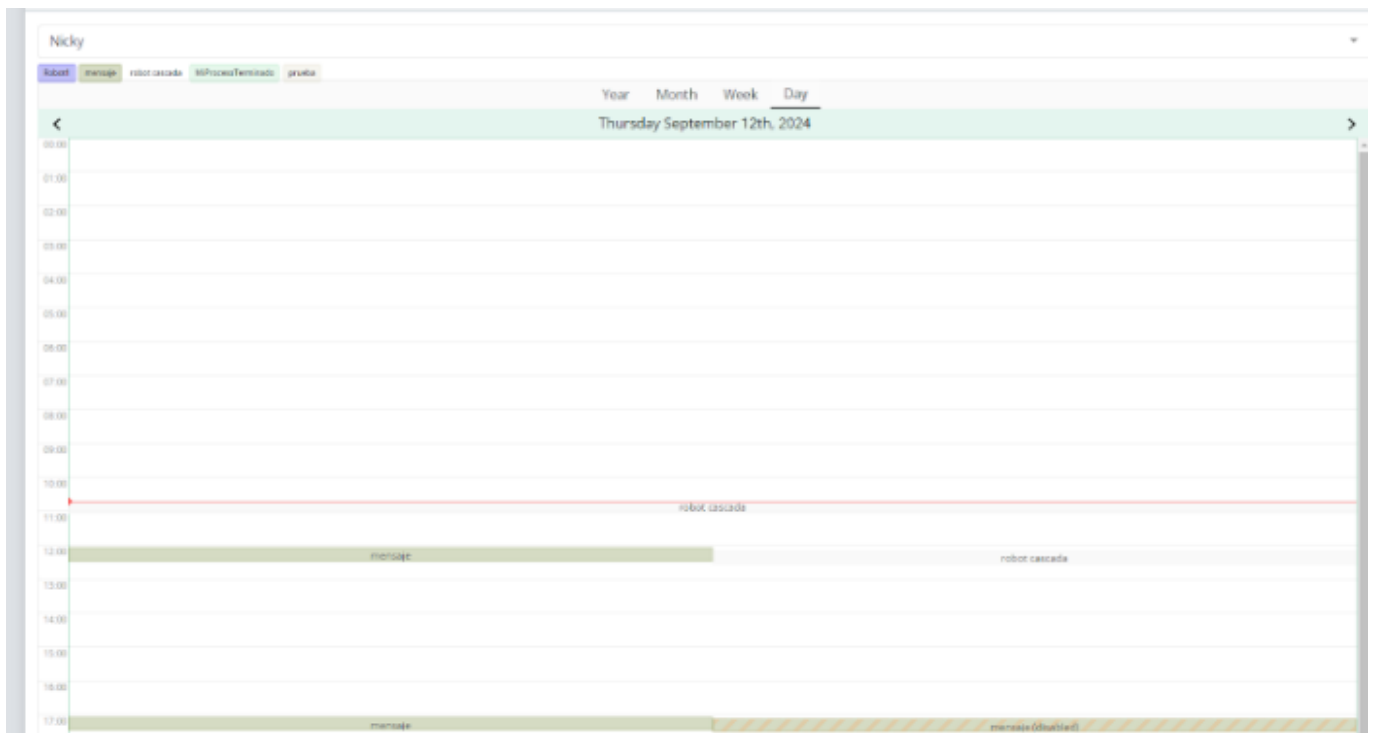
Nicky

Robot1 mensaje robot cascada MiProcesoTerminado prueba

Year Month Week Day

<
Thursday September 12th, 2024
>

00:00
01:00
02:00
03:00
04:00
05:00
06:00
07:00
08:00
09:00
10:00
robot cascada
11:00
12:00
mensaje
robot cascada
13:00
14:00
15:00
16:00
17:00
mensaje
mensaje (disabled)